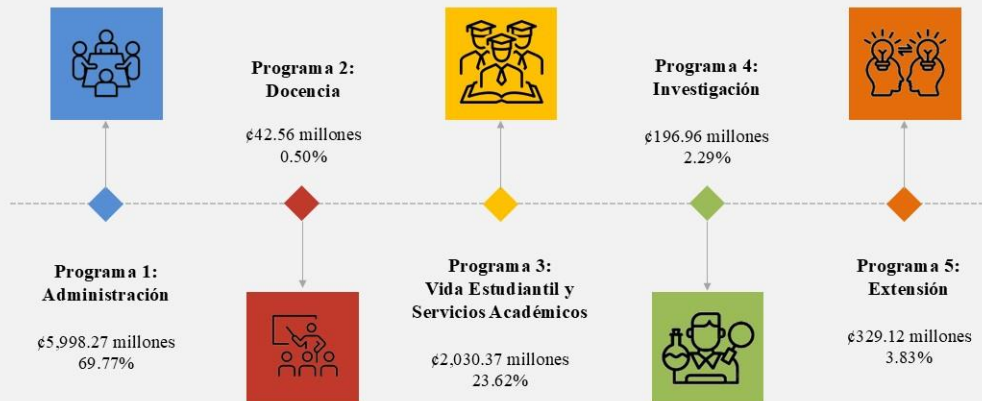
Programa 2:
Docencia

¢42.56 millones
0.50%

Programa 4:
Investigación

¢196.96 millones
2.29%

Programa 1:
Administración

¢5,998.27 millones
69.77%

Programa 3:
Vida Estudiantil y Servicios Académicos

¢2,030.37 millones
23.62%

Programa 5:
Extensión

¢329.12 millones
3.83%